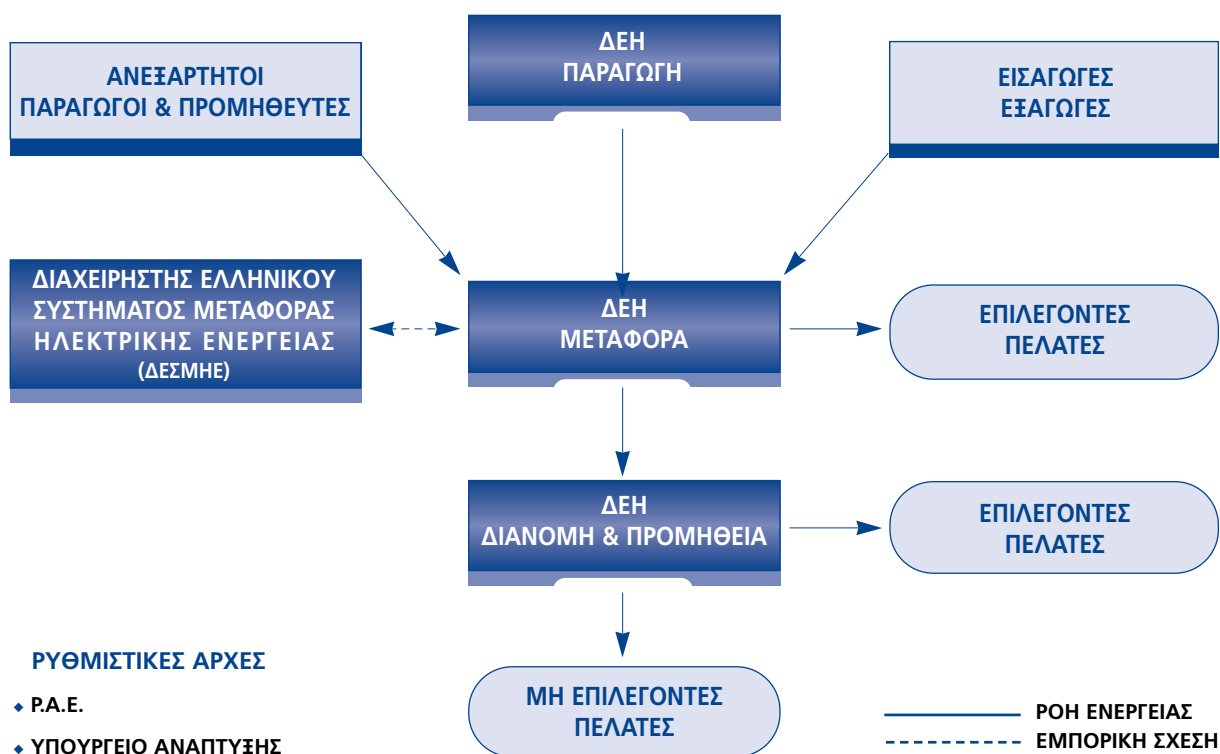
ΑΝΕΞΑΡΤΗΤΟΙ ΠΑΡΑΓΩΓΟΙ & ΠΡΟΜΗΘΕΥΤΕΣ

ΔΕΗ ΠΑΡΑΓΩΓΗ

ΕΙΣΑΓΩΓΕΣ ΕΞΑΓΩΓΕΣ

ΔΙΑΧΕΙΡΗΣΤΗΣ ΕΛΛΗΝΙΚΟΥ ΣΥΣΤΗΜΑΤΟΣ ΜΕΤΑΦΟΡΑΣ ΗΛΕΚΤΡΙΚΗΣ ΕΝΕΡΓΕΙΑΣ (ΔΕΣΜΗΕ)

ΔΕΗ ΜΕΤΑΦΟΡΑ

ΕΠΙΛΕΓΟΝΤΕΣ ΠΕΛΑΤΕΣ

ΔΕΗ ΔΙΑΝΟΜΗ & ΠΡΟΜΗΘΕΙΑ

ΕΠΙΛΕΓΟΝΤΕΣ ΠΕΛΑΤΕΣ

ΡΥΘΜΙΣΤΙΚΕΣ ΑΡΧΕΣ

Ρ.Α.Ε.

ΥΠΟΥΡΓΕΙΟ ΑΝΑΠΤΥΞΗΣ

ΜΗ ΕΠΙΛΕΓΟΝΤΕΣ ΠΕΛΑΤΕΣ

ΡΟΗ ΕΝΕΡΓΕΙΑΣ

ΕΜΠΟΡΙΚΗ ΣΧΕΣΗ